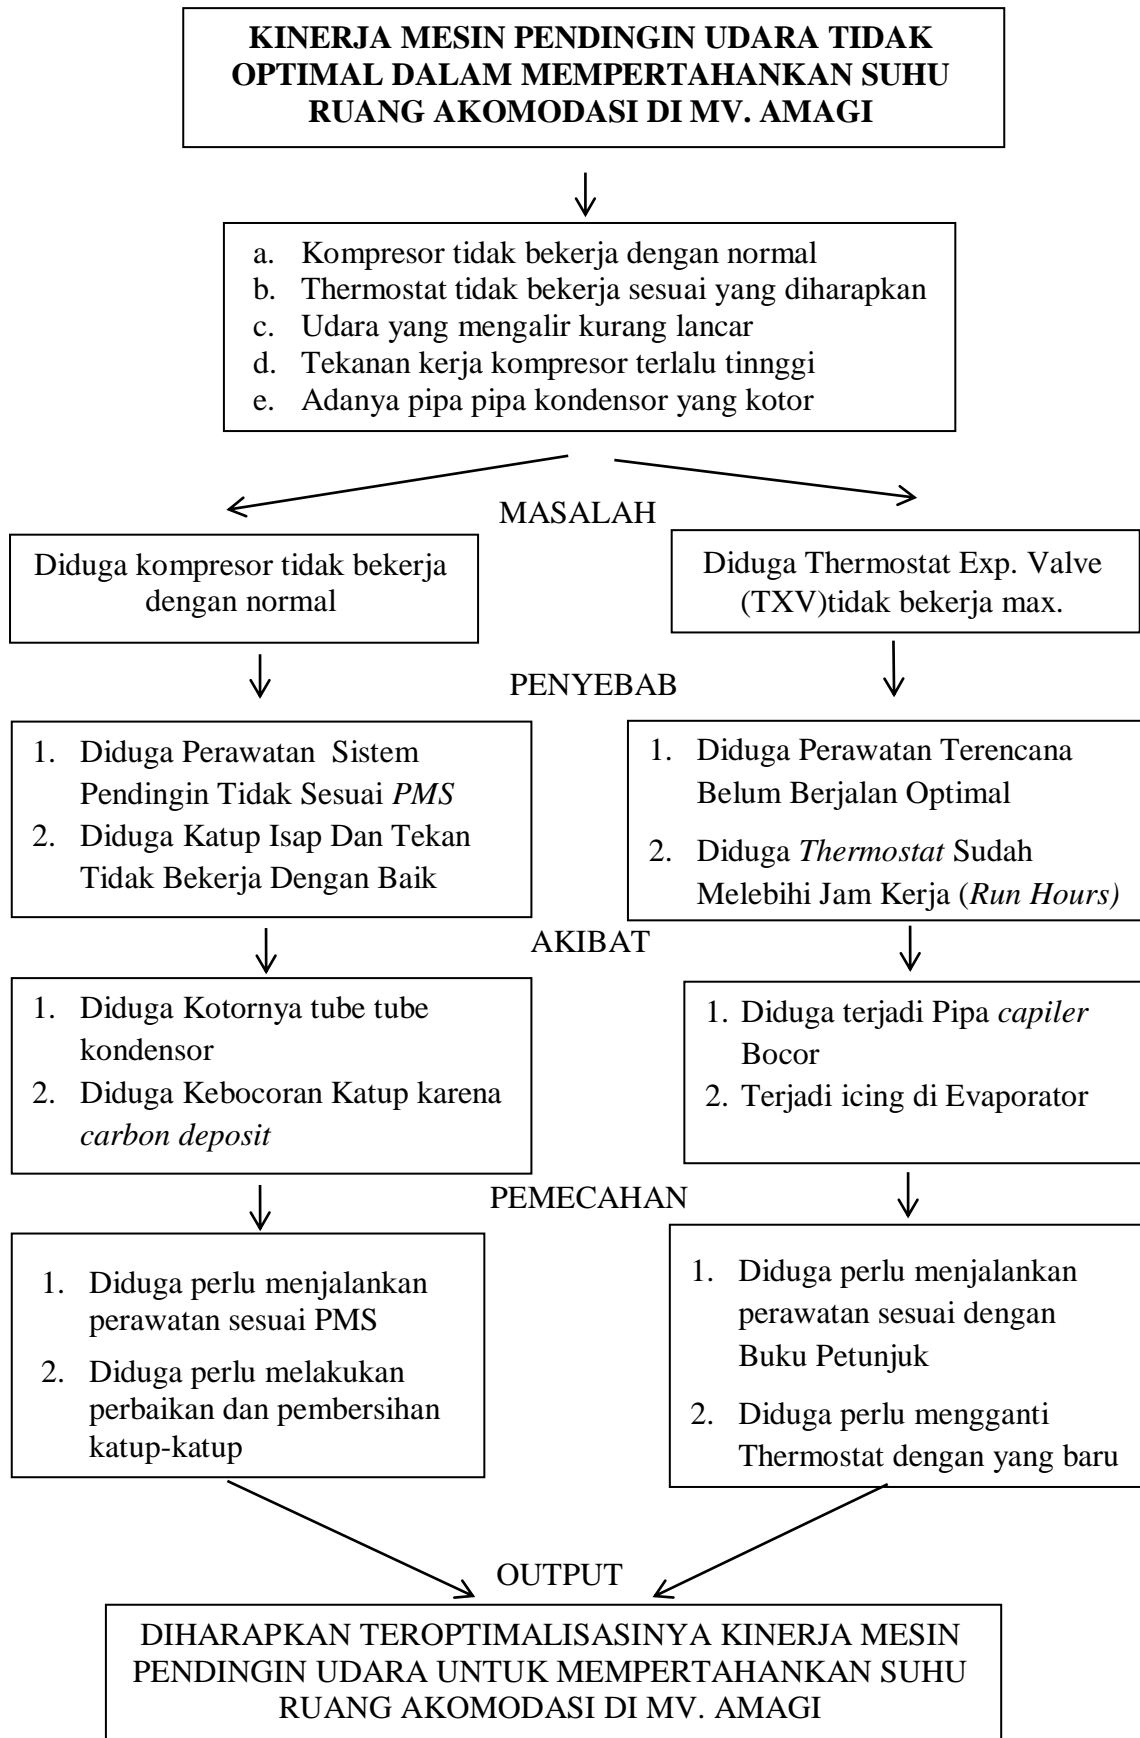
KINERJA MESIN PENDINGIN UDARA TIDAK OPTIMAL DALAM MEMPERTAHANKAN SUHU RUANG AKOMODASI DI MV. AMAGI

a. Kompresor tidak bekerja dengan normal
b. Thermostat tidak bekerja sesuai yang diharapkan
c. Udara yang mengalir kurang lancar
d. Tekanan kerja kompresor terlalu tinnggi
e. Adanya pipa pipa kondensor yang kotor

MASALAH

Diduga kompresor tidak bekerja dengan normal

Diduga Thermostat Exp. Valve (TXV)tidak bekerja max.

PENYEBAB

1. Diduga Perawatan Sistem Pendingin Tidak Sesuai *PMS*
2. Diduga Katup Isap Dan Tekan Tidak Bekerja Dengan Baik

1. Diduga Perawatan Terencana Belum Berjalan Optimal
2. Diduga *Thermostat* Sudah Melebihi Jam Kerja (*Run Hours)*

AKIBAT

1. Diduga Kotornya tube tube kondensor
2. Diduga Kebocoran Katup karena *carbon deposit*

1. Diduga terjadi Pipa *capiler* Bocor
2. Terjadi icing di Evaporator

PEMECAHAN

1. Diduga perlu menjalankan perawatan sesuai PMS
2. Diduga perlu melakukan perbaikan dan pembersihan katup-katup

1. Diduga perlu menjalankan perawatan sesuai dengan Buku Petunjuk
2. Diduga perlu mengganti Thermostat dengan yang baru

OUTPUT

DIHARAPKAN TEROPTIMALISASINYA KINERJA MESIN PENDINGIN UDARA UNTUK MEMPERTAHANKAN SUHU RUANG AKOMODASI DI MV. AMAGI